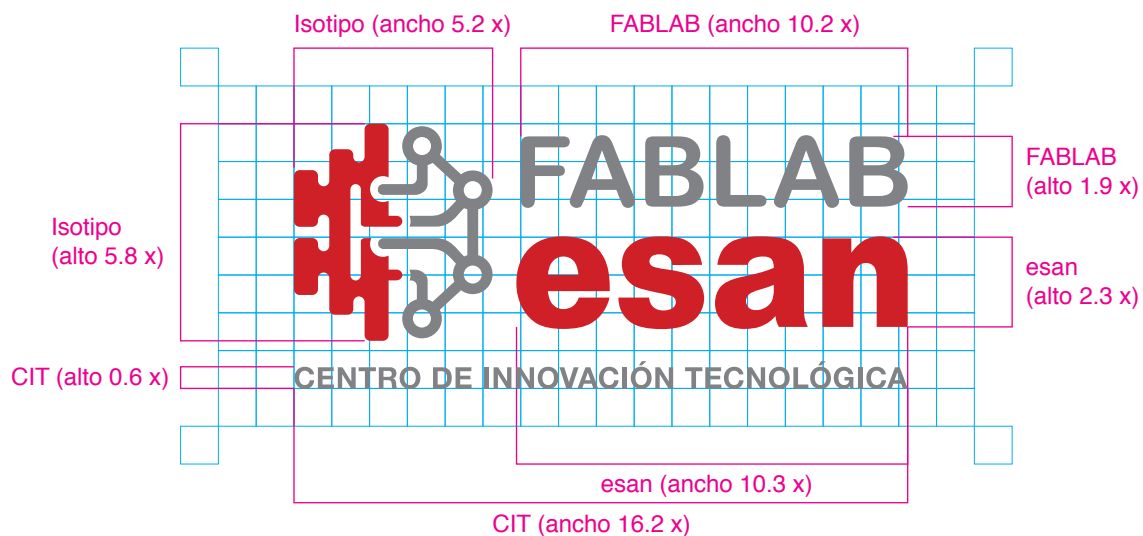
Isotipo (ancho 5.2 x)

FABLAB (ancho 10.2 x)

FABLAB

esan

CENTRO DE INNOVACIÓN TECNOLÓGICA

Isotipo
(alto 5.8 x)

FABLAB
(alto 1.9 x)

esan
(alto 2.3 x)

CIT (alto 0.6 x)

esan (ancho 10.3 x)

CIT (ancho 16.2 x)